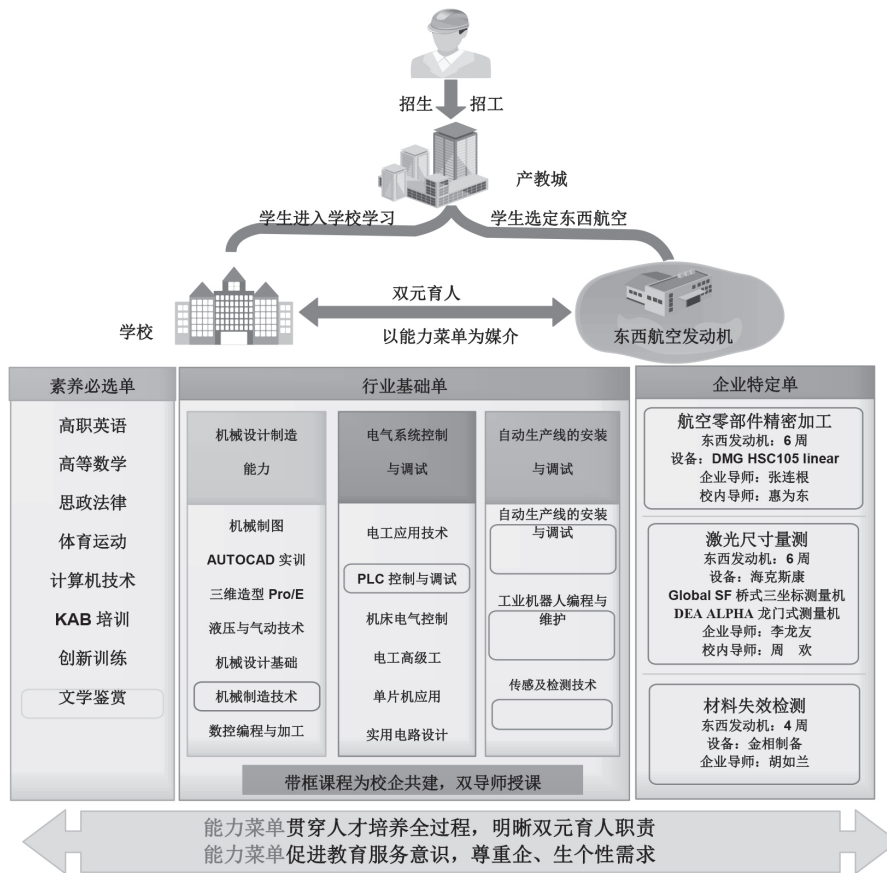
招生 招工

产教城

学生进入学校学习 学生选定东西航空

双元育人

以能力菜单为媒介

学校

东西航空发动机

素养必选单

高职英语
高等数学
思政法律
体育运动
计算机技术
KAB 培训
创新训练
文学鉴赏

行业基础单

机械设计制造能力

机械制图
AUTOCAD 实训
三维造型 Pro/E
液压与气动技术
机械设计基础
机械制造技术
数控编程与加工

电气系统控制与调试

电工应用技术
PLC 控制与调试
机床电气控制
电工高级工
单片机应用
实用电路设计

自动生产线的安装与调试

自动生产线的安装与调试
工业机器人编程与维护
传感及检测技术

带框课程为校企共建，双导师授课

企业特定单

航空零部件精密加工
东西发动机：6 周
设备：DMG HSC105 linear
企业导师：张连根
校内导师：惠为东

激光尺寸量测
东西发动机：6 周
设备：海克斯康
Global SF 桥式三坐标测量机
DEA ALPHA 龙门式测量机
企业导师：李龙友
校内导师：周 欢

材料失效检测
东西发动机：4 周
设备：金相制备
企业导师：胡如兰

能力菜单贯穿人才培养全过程，明晰双元育人职责
能力菜单促进教育服务意识，尊重企、生个性需求